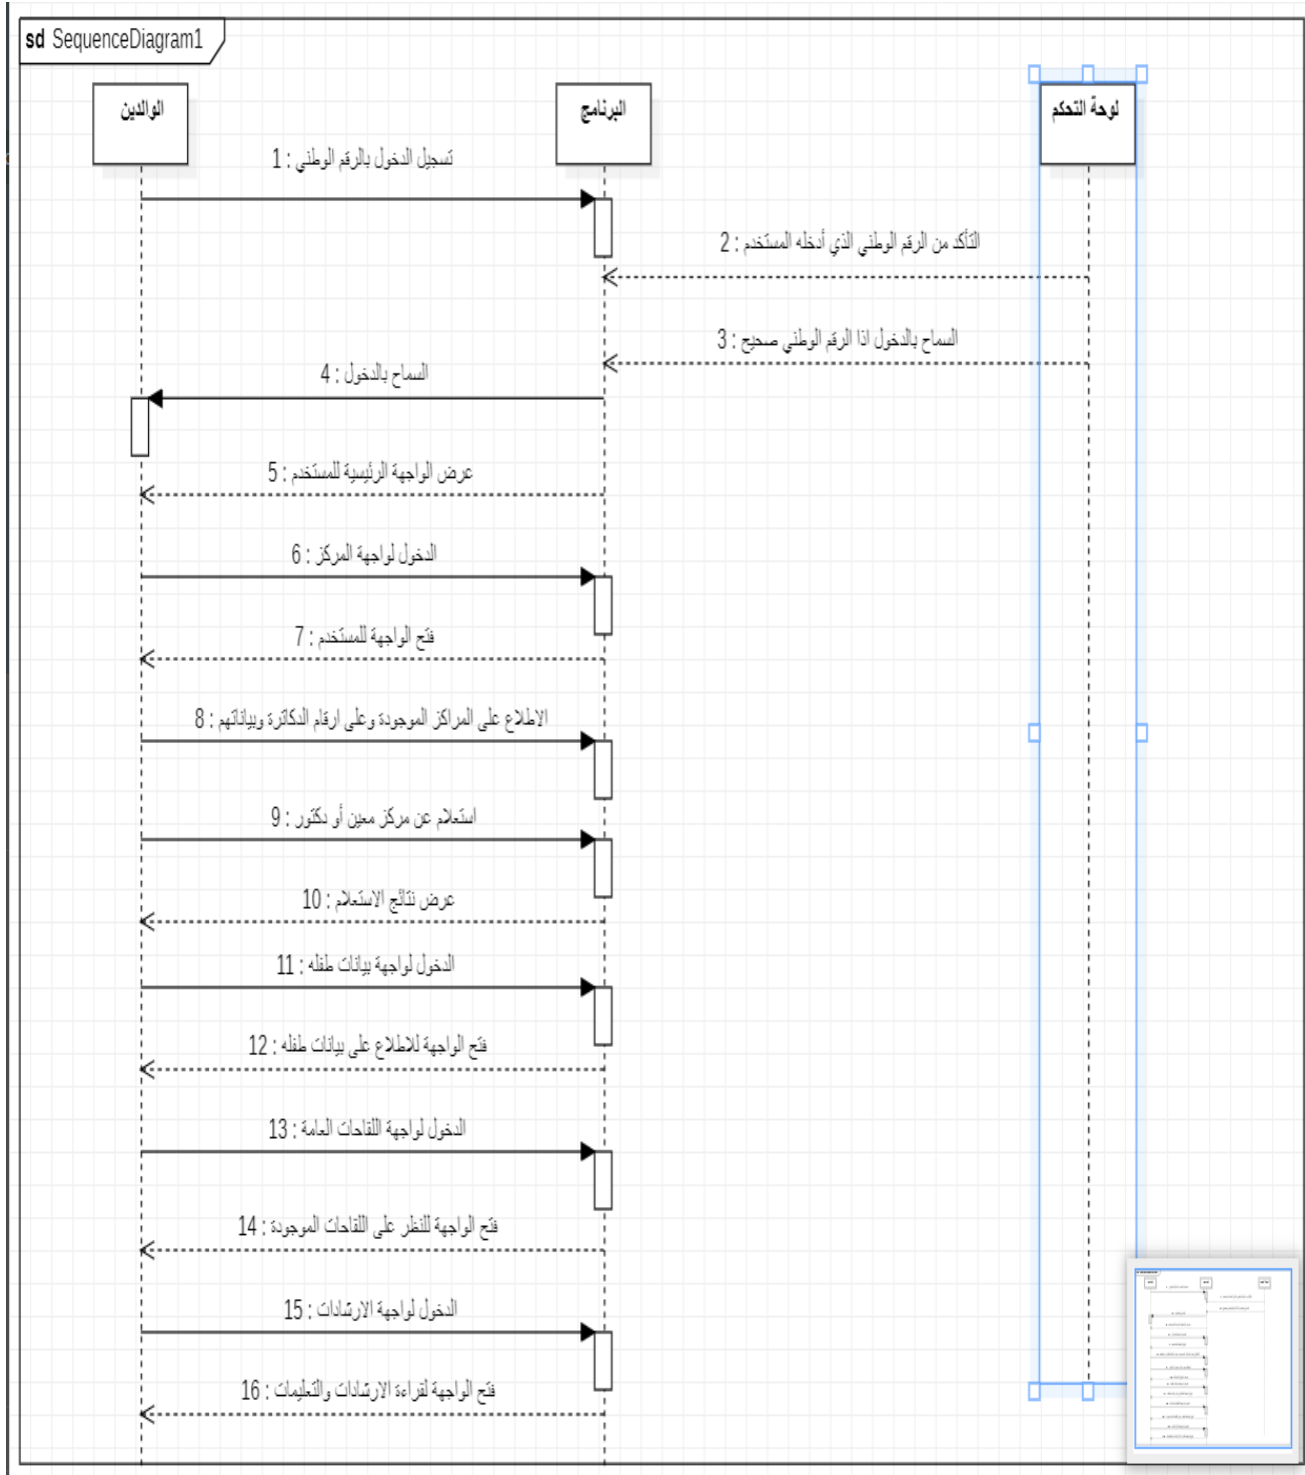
sd SequenceDiagram1

الوالدين

البرنامج

لوحة التحكم

1 : تسجيل الدخول بالرقم الوطني

2 : التأكد من الرقم الوطني الذي أدخله المستخدم

3 : السماح بالدخول اذا الرقم الوطني صحيح

4 : السماح بالدخول

5 : عرض الواجهة الرئيسية للمستخدم

6 : الدخول لواجهة المركز

7 : فتح الواجهة للمستخدم

8 : الاطلاع على المراكز الموجودة وعلى ارقام الدكاترة وبياناتهم

9 : استعلام عن مركز معين أو دكتور

10 : عرض نتائج الاستعلام

11 : الدخول لواجهة بيانات طفله

12 : فتح الواجهة للاطلاع على بيانات طفله

13 : الدخول لواجهة اللقاحات العامة

14 : فتح الواجهة للنظر على اللقاحات الموجودة

15 : الدخول لواجهة الارشادات

16 : فتح الواجهة لقراءة الارشادات والتعليمات